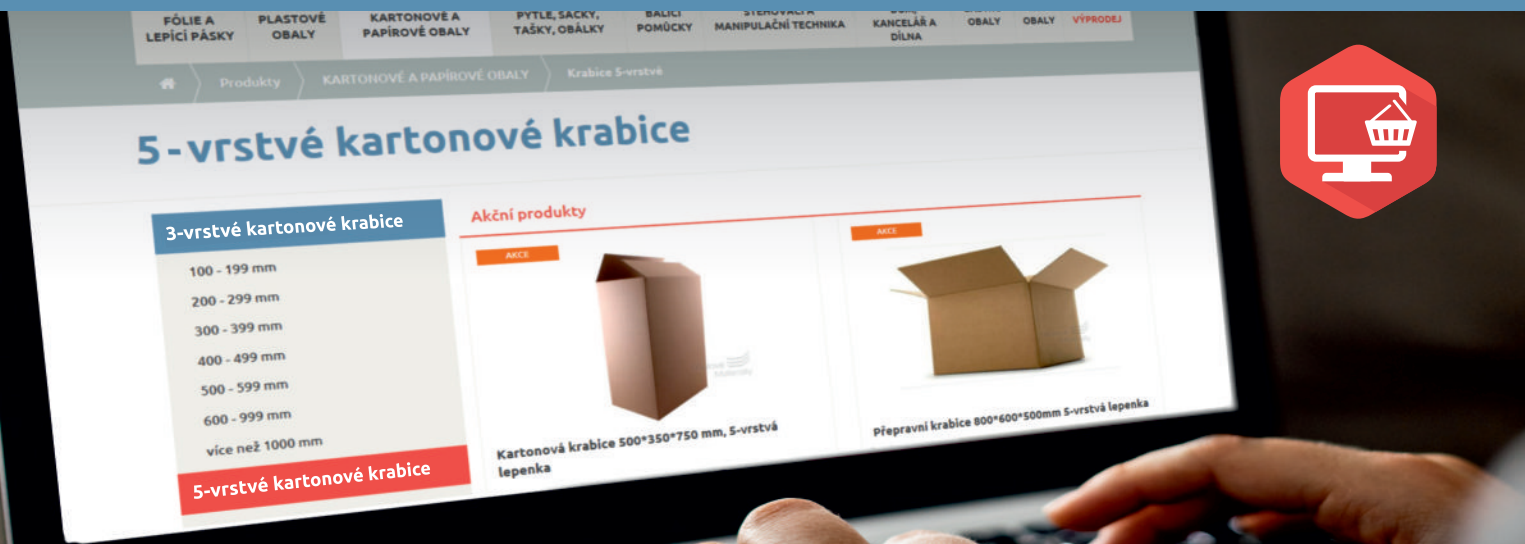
FÓLIE A LEPICÍ PÁSKY | PLASTOVÉ OBALY | KARTONOVÉ A PAPÍROVÉ OBALY | PYTLE, SÁČKY, TAŠKY, OBÁLKY | BALICÍ POMŮCKY | STĚHOVACÍ A MANIPULAČNÍ TECHNIKA | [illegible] KANCELÁŘ A DÍLNA | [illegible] OBALY | OBALY | VÝPRODEJ

Produkty > KARTONOVÉ A PAPÍROVÉ OBALY > Krabice 5-vrstvé

5 - vrstvé kartonové krabice

3-vrstvé kartonové krabice

100 - 199 mm
200 - 299 mm
300 - 399 mm
400 - 499 mm
500 - 599 mm
600 - 999 mm
více než 1000 mm

5-vrstvé kartonové krabice

Akční produkty

AKCE

Kartonová krabice 500*350*750 mm, 5-vrstvá lepenka

AKCE

Přepravní krabice 800*600*500mm 5-vrstvá lepenka